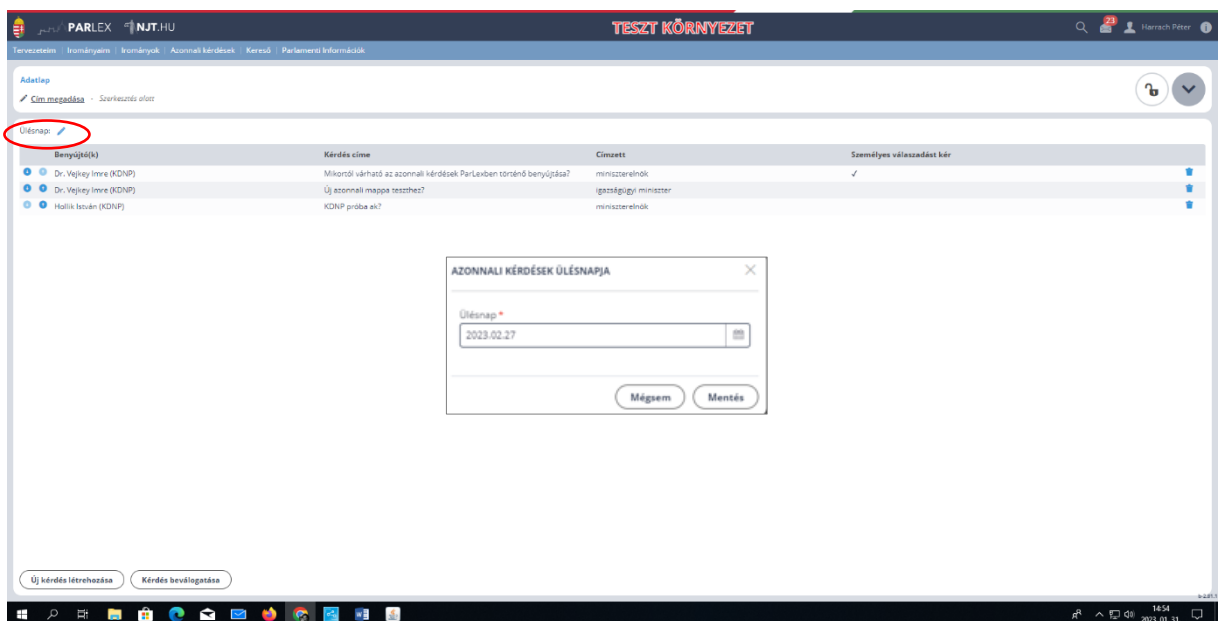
PARLEX NJT.HU

TESZT KÖRNYEZET

23 Harrach Péter

Tervezeteim | Irományaim | Irományok | Azonnali kérdések | Kereső | Parlamenti Információk

Adatlap

Cím megadása · Szerkesztés alatt

Ülésnap:

| Benyújtó(k) | Kérdés címe | Címzett | Személyes válaszadást kér |
|---|---|---|---|
| Dr. Vejkey Imre (KDNP) | Mikortól várható az azonnali kérdések ParLexben történő benyújtása? | miniszterelnök | ✓ |
| Dr. Vejkey Imre (KDNP) | Új azonnali mappa teszthez? | igazságügyi miniszter | |
| Hollik István (KDNP) | KDNP próba ak? | miniszterelnök | |

AZONNALI KÉRDÉSEK ÜLÉSNAPJA

Ülésnap *

2023.02.27

Mégsem Mentés

Új kérdés létrehozása Kérdés beválogatása

14:54
2023. 01. 31.